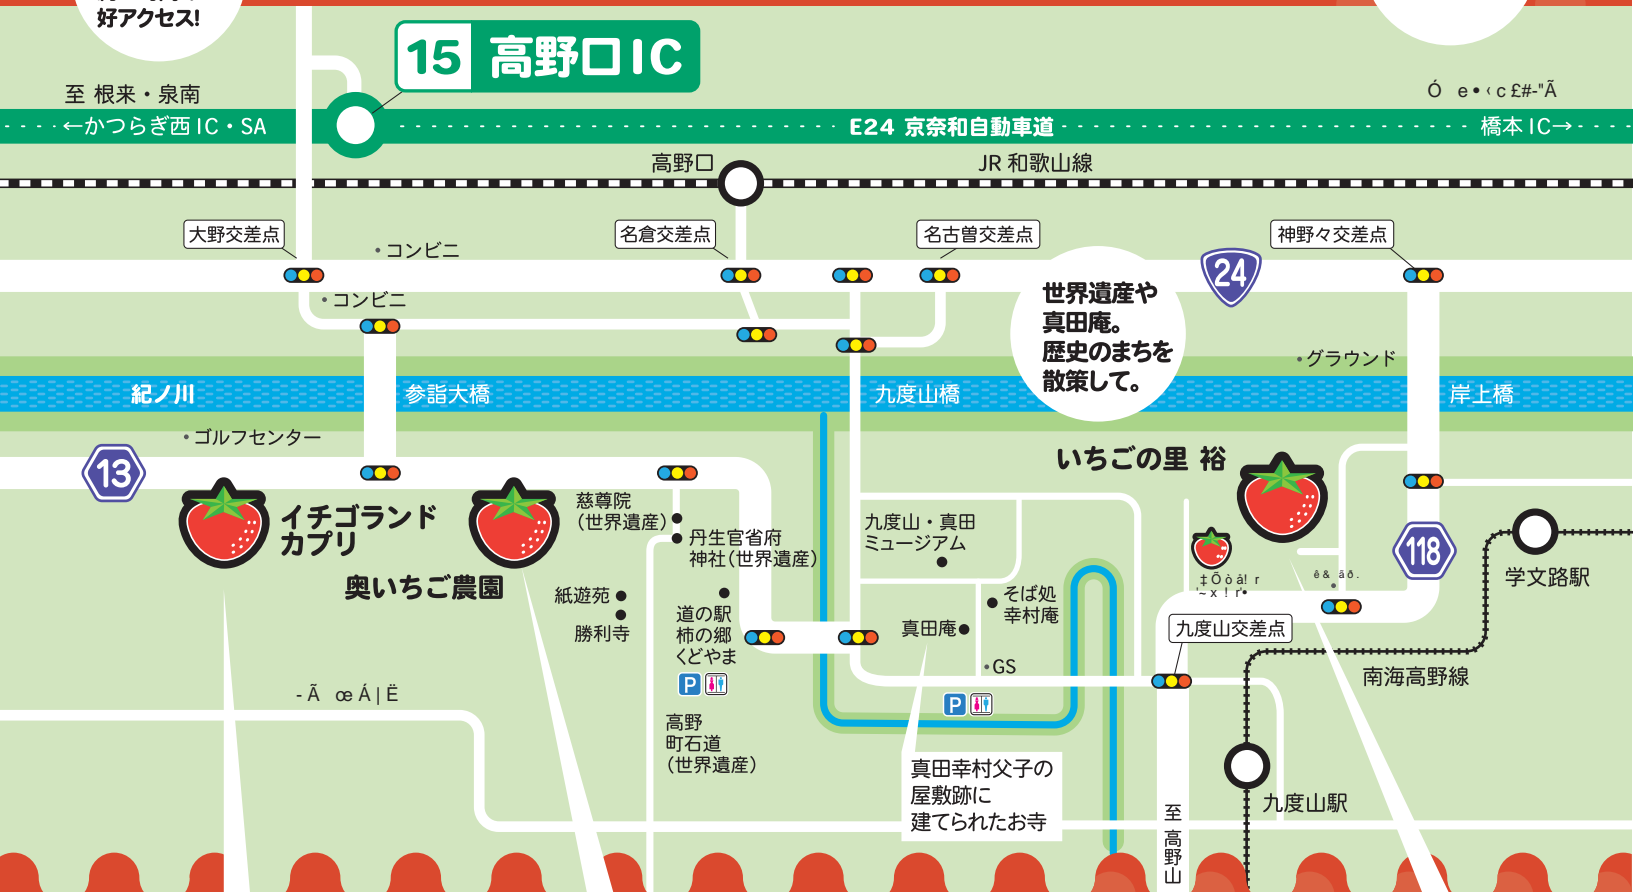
好アクセス!

15 高野口IC

至 根来・泉南
←かつらぎ西 IC・SA

Ó e•‹c£#-"Ã

E24 京奈和自動車道

橋本 IC→

高野口

JR 和歌山線

大野交差点

・コンビニ

名倉交差点

名古曽交差点

神野々交差点

24

・コンビニ

世界遺産や真田庵。歴史のまちを散策して。

・グラウンド

紀ノ川

参詣大橋

九度山橋

岸上橋

・ゴルフセンター

いちごの里 裕

13

イチゴランドカプリ

奥いちご農園

慈尊院(世界遺産)

丹生官省府神社(世界遺産)

九度山・真田ミュージアム

118

学文路駅

±Ö ò á! r ~ x ! r•

ê & ä ð .

紙遊苑

勝利寺

道の駅 柿の郷 くどやま

真田庵

そば処 幸村庵

九度山交差点

南海高野線

・GS

-Ã œ Á | Ë

高野町石道(世界遺産)

真田幸村父子の屋敷跡に建てられたお寺

至高野山

九度山駅